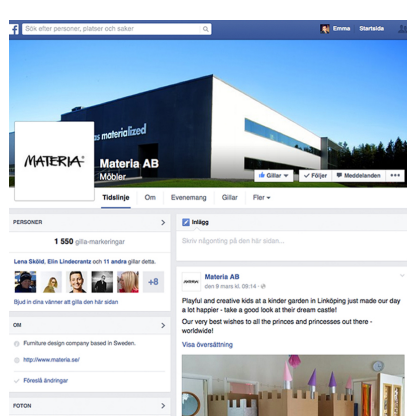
Sök efter personer, platser och saker

Emma Startsida

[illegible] materialized

MATERIA

Materia AB
Möbler

Gillar Följer Meddelanden ...

Tidslinje Om Evenemang Gillar Fler

PERSONER

1 550 gilla-markeringar

Lena Sköld, Elin Lindecrantz och 11 andra gillar detta.

+8

Bjud in dina vänner att gilla den här sidan

OM

Furniture design company based in Sweden.

http://www.materia.se/

Föreslå ändringar

FOTON

Inlägg

Skriv någonting på den här sidan...

Materia AB
den 9 mars kl. 09:14

Playful and creative kids at a kinder garden in Linköping just made our day a lot happier - take a good look at their dream castle!
Our very best wishes to all the princes and princesses out there - worldwide!

Visa översättning